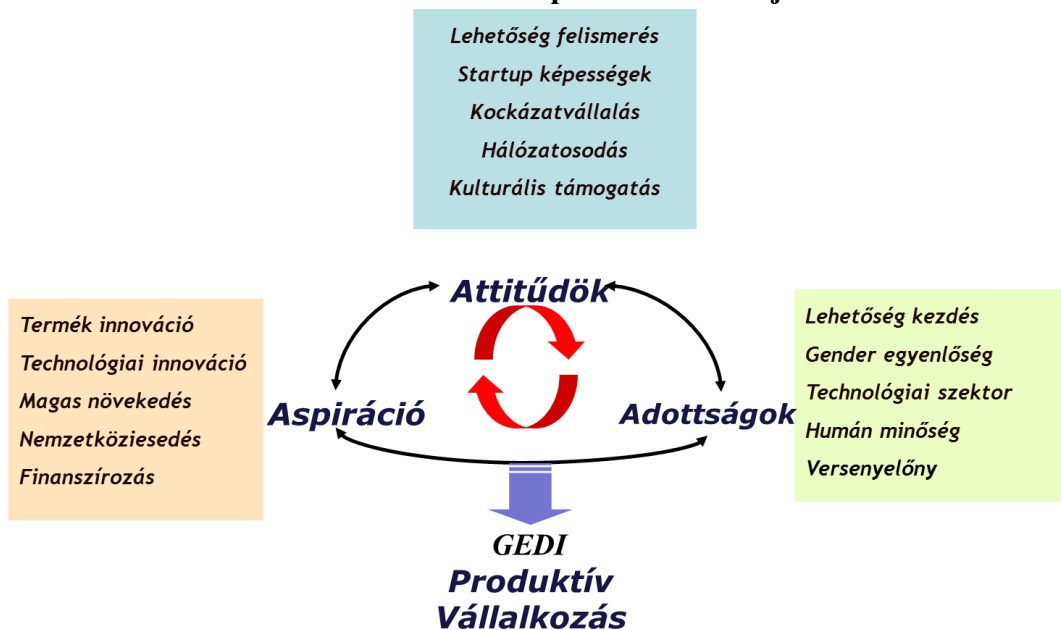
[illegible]

Lehetőség felismerés
Startup képességek
Kockázatvállalás
Hálózatosodás
Kulturális támogatás

Attitűdök

Termék innováció
Technológiai innováció
Magas növekedés
Nemzetköziesedés
Finanszírozás

Aspiráció

Adottságok

Lehetőség kezdés
Gender egyenlőség
Technológiai szektor
Humán minőség
Versenyelőny

GEDI
Produktív
Vállalkozás